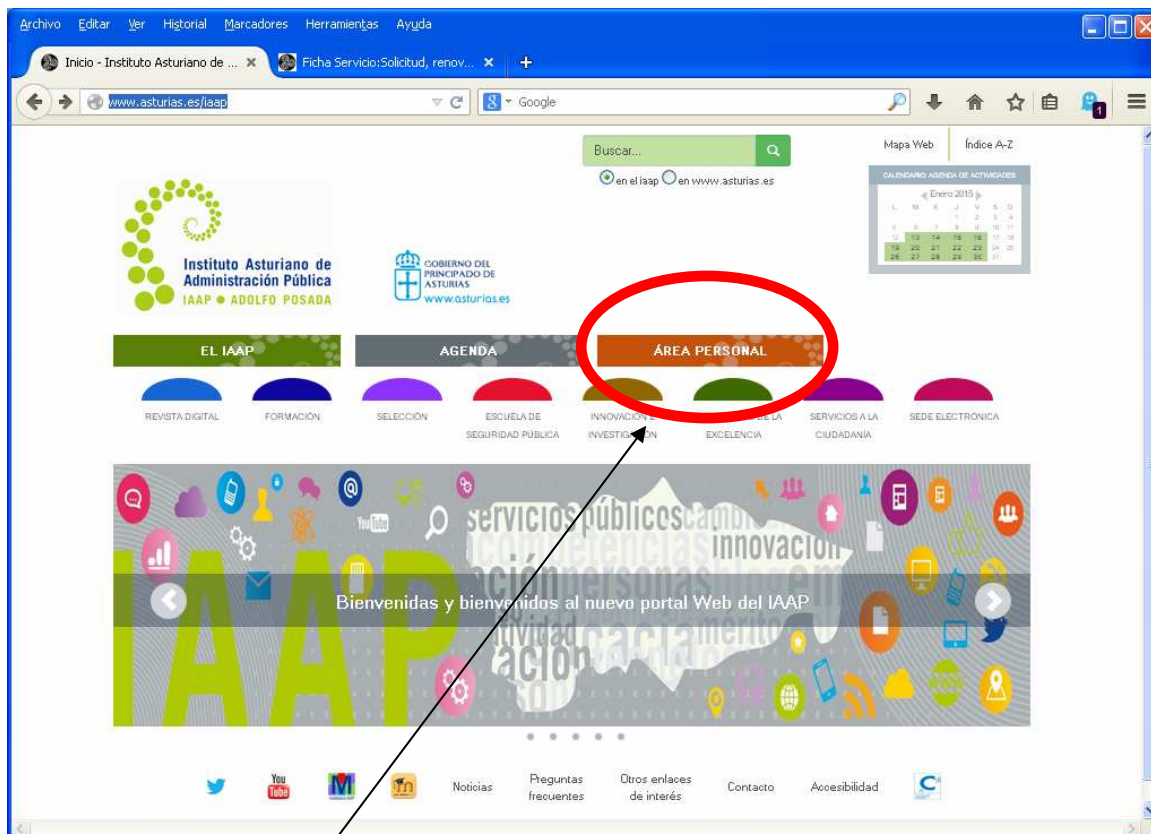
Archivo Editar Ver Historial Marcadores Herramientas Ayuda

Inicio - Instituto Asturiano de ... ×
Ficha Servicio:Solicitud, renov... ×
+

www.asturias.es/iaap
Google

Buscar...
en el iaap en www.asturias.es

Mapa Web
Índice A-Z

CALENDARIO AGENDA DE ACTIVIDADES
Enero 2015

| L | M | X | J | V | S | D |
|---|---|---|---|---|---|---|
| | | | 1 | 2 | 3 | 4 |
| 5 | 6 | 7 | 8 | 9 | 10 | 11 |
| 12 | 13 | 14 | 15 | 16 | 17 | 18 |
| 19 | 20 | 21 | 22 | 23 | 24 | 25 |
| 26 | 27 | 28 | 29 | 30 | 31 | |

Instituto Asturiano de Administración Pública
IAAP ● ADOLFO POSADA

GOBIERNO DEL PRINCIPADO DE ASTURIAS
www.asturias.es

EL IAAP
AGENDA
ÁREA PERSONAL

REVISTA DIGITAL
FORMACIÓN
SELECCIÓN
ESCUELA DE SEGURIDAD PÚBLICA
INNOVACIÓN E INVESTIGACIÓN
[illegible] LA EXCELENCIA
SERVICIOS A LA CIUDADANÍA
SEDE ELECTRÓNICA

servicios públicos innovación competencias personas IAAP
YouTube

Bienvenidas y bienvenidos al nuevo portal Web del IAAP

You Tube
Noticias
Preguntas frecuentes
Otros enlaces de interés
Contacto
Accesibilidad